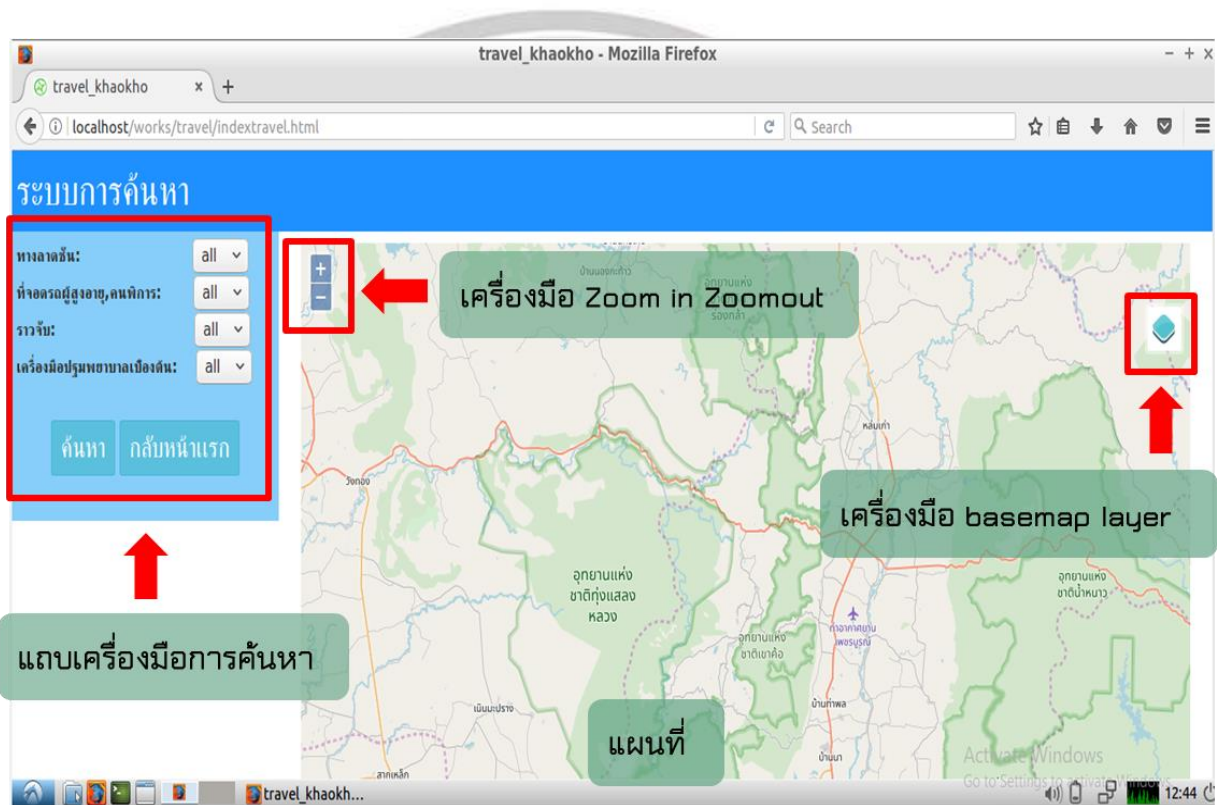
travel_khaokho - Mozilla Firefox

travel_khaokho × +

localhost/works/travel/indextravel.html

Search

ระบบการค้นหา

ทางลาดชัน: all

ที่จอดรถผู้สูงอายุ,คนพิการ: all

ราวจับ: all

เครื่องมือปฐมพยาบาลเบื้องต้น: all

ค้นหา กลับหน้าแรก

แถบเครื่องมือการค้นหา

+
−

เครื่องมือ Zoom in Zoomout

เครื่องมือ basemap layer

แผนที่

บ้านนองกะเท้า
อุทยานแห่ง
รองกล้า
หล่มเก่า
วังทอง
อุทยานแห่งชาติทุ่งแสลงหลวง
อุทยานแห่งชาติน้ำหนาว
ท่าอากาศยานเพชรบูรณ์
อุทยานแห่งชาติเขาค้อ
เนินมะปราง
บ้านท่าพล
บ้านนา
สากเหล็ก

Activate Windows
Go to Settings to activate Windows.

travel_khaokh...

12:44